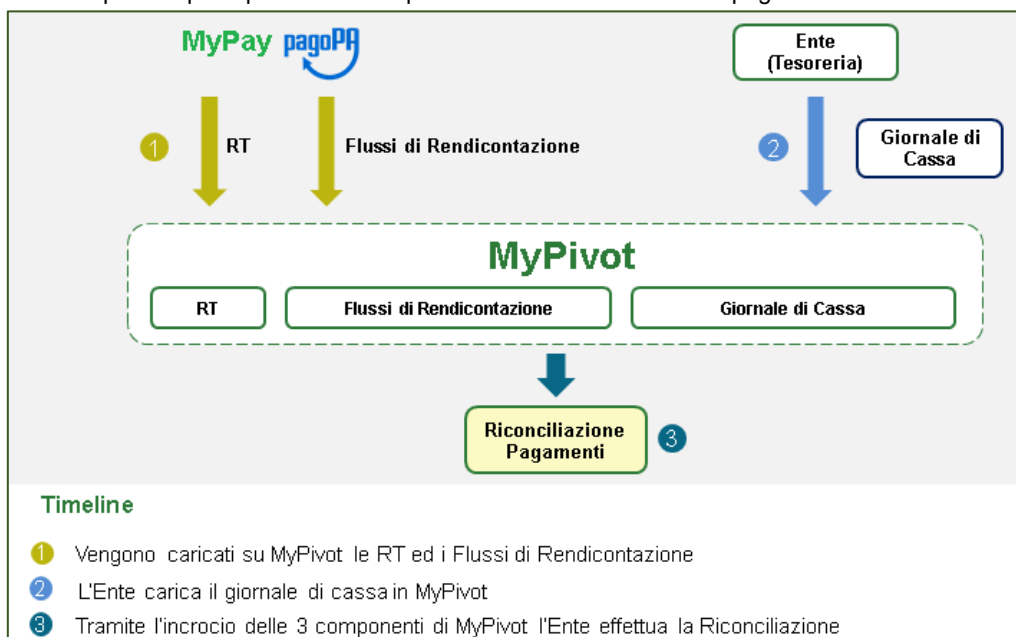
MyPay pagoPA

Ente (Tesoreria)

1 RT

Flussi di Rendicontazione

2

Giornale di Cassa

MyPivot

RT

Flussi di Rendicontazione

Giornale di Cassa

Riconciliazione Pagamenti

3

Timeline

1 Vengono caricati su MyPivot le RT ed i Flussi di Rendicontazione

2 L'Ente carica il giornale di cassa in MyPivot

3 Tramite l'incrocio delle 3 componenti di MyPivot l'Ente effettua la Riconciliazione